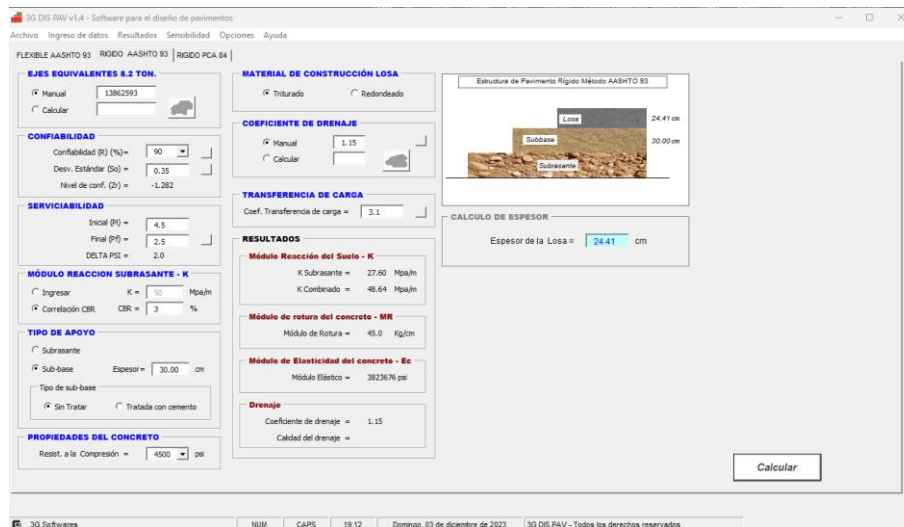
3G DIS PAV v1.4 - Software para el diseño de pavimentos

Archivo Ingreso de datos Resultados Sensibilidad Opciones Ayuda

FLEXIBLE AASHTO 93 | RIGIDO AASHTO 93 | RIGIDO PCA 84

EJES EQUIVALENTES 8.2 TON.
Manual 13862593
Calcular

CONFIABILIDAD
Confiabilidad (R) (%)= 90
Desv. Estándar (So) = 0.35
Nivel de conf. (Zr) = -1.282

SERVICIABILIDAD
Inicial (Pi) = 4.5
Final (Pf) = 2.5
DELTA PSI = 2.0

MÓDULO REACCION SUBRASANTE - K
Ingresar K = 50 Mpa/m
Correlación CBR CBR = 3 %

TIPO DE APOYO
Subrasante
Sub-base Espesor = 30.00 cm
Tipo de sub-base
Sin Tratar Tratada con cemento

PROPIEDADES DEL CONCRETO
Resist. a la Compresión = 4500 psi

MATERIAL DE CONSTRUCCIÓN LOSA
Triturado Redondeado

COEFICIENTE DE DRENAJE
Manual 1.15
Calcular

TRANSFERENCIA DE CARGA
Coef. Transferencia de carga = 3.1

RESULTADOS
Módulo Reacción del Suelo - K
K Subrasante = 27.60 Mpa/m
K Combinado = 48.64 Mpa/m

Módulo de rotura del concreto - MR
Módulo de Rotura = 45.0 Kg/cm

Módulo de Elasticidad del concreto - Ec
Módulo Elástico = 3823676 psi

Drenaje
Coeficiente de drenaje = 1.15
Calidad del drenaje =

Estructura de Pavimento Rígido Método AASHTO 93
Losa 24.41 cm
Subbase 30.00 cm
Subrasante

CALCULO DE ESPESOR
Espesor de la Losa = 24.41 cm

Calcular

3G Softwares NUM CAPS 19:12 Domingo, 03 de diciembre de 2023 3G DIS PAV - Todos los derechos reservados